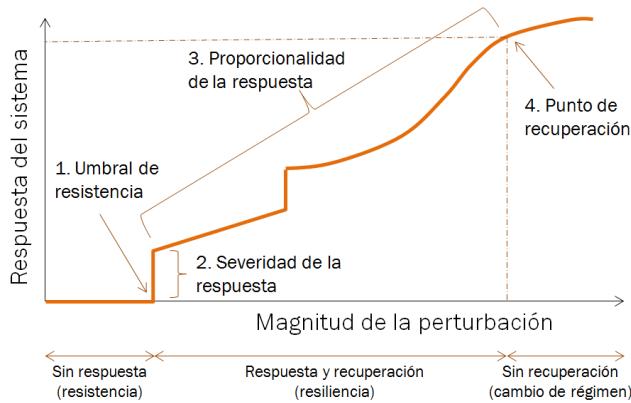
Respuesta del sistema

3. Proporcionalidad de la respuesta

4. Punto de recuperación

1. Umbral de resistencia

2. Severidad de la respuesta

Magnitud de la perturbación

Sin respuesta (resistencia)

Respuesta y recuperación (resiliencia)

Sin recuperación (cambio de régimen)